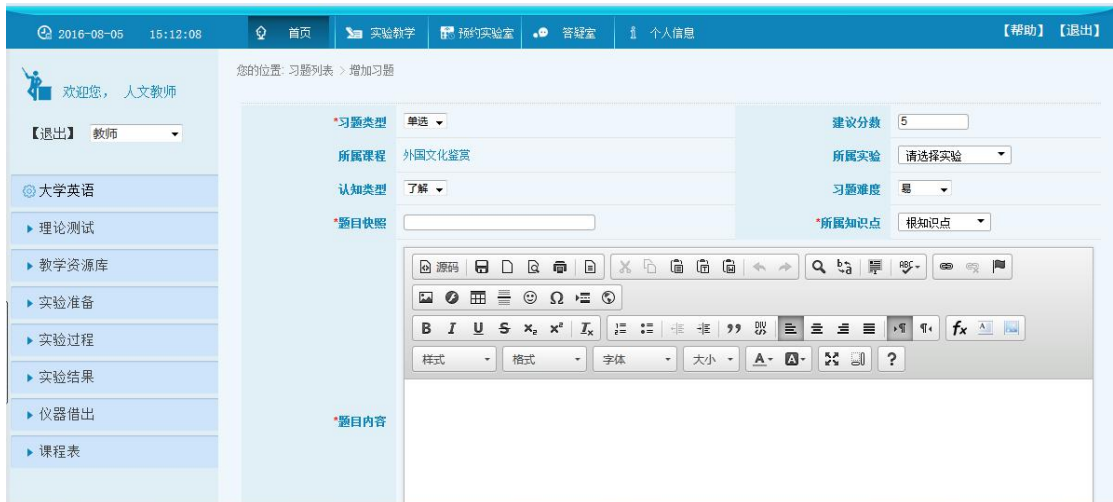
2016-08-05 15:12:08 首页 实验教学 预约实验室 答疑室 个人信息 【帮助】【退出】

欢迎您， 人文教师

【退出】 教师

大学英语
▸ 理论测试
▸ 教学资源库
▸ 实验准备
▸ 实验过程
▸ 实验结果
▸ 仪器借出
▸ 课程表

您的位置: 习题列表 > 增加习题

| | | | |
|---|---|---|---|
| *习题类型 | 单选 | 建议分数 | 5 |
| 所属课程 | 外国文化鉴赏 | 所属实验 | 请选择实验 |
| 认知类型 | 了解 | 习题难度 | 易 |
| *题目快照 | | *所属知识点 | 根知识点 |

*题目内容

源码

B I U S $x_2$ $x^2$ $I_x$ 99

样式 格式 字体 大小 A ?